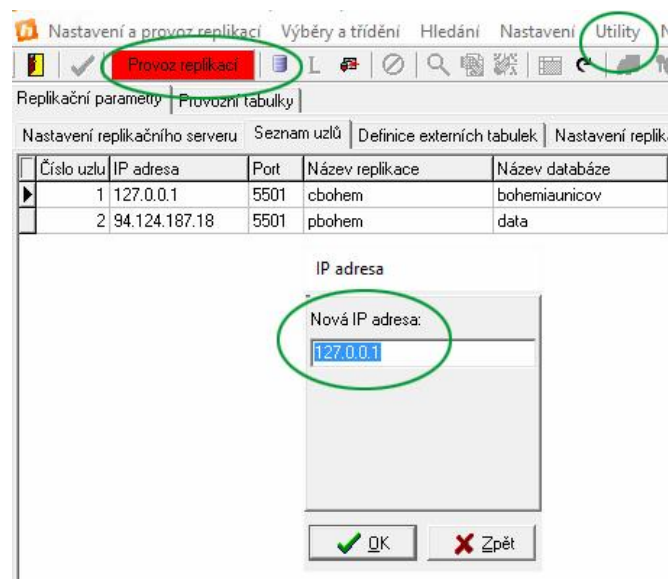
Nastavení a provoz replikací Výběry a třídění Hledání Nastavení Utility N

Provoz replikací

Replikační parametry Provozní tabulky

Nastavení replikačního serveru Seznam uzlů Definice externích tabulek Nastavení replika

| Číslo uzlu | IP adresa | Port | Název replikace | Název databáze |
|---|---|---|---|---|
| 1 | 127.0.0.1 | 5501 | cbohem | bohemiaunicov |
| 2 | 94.124.187.18 | 5501 | pbohem | data |

IP adresa

Nová IP adresa:

127.0.0.1

OK

Zpět